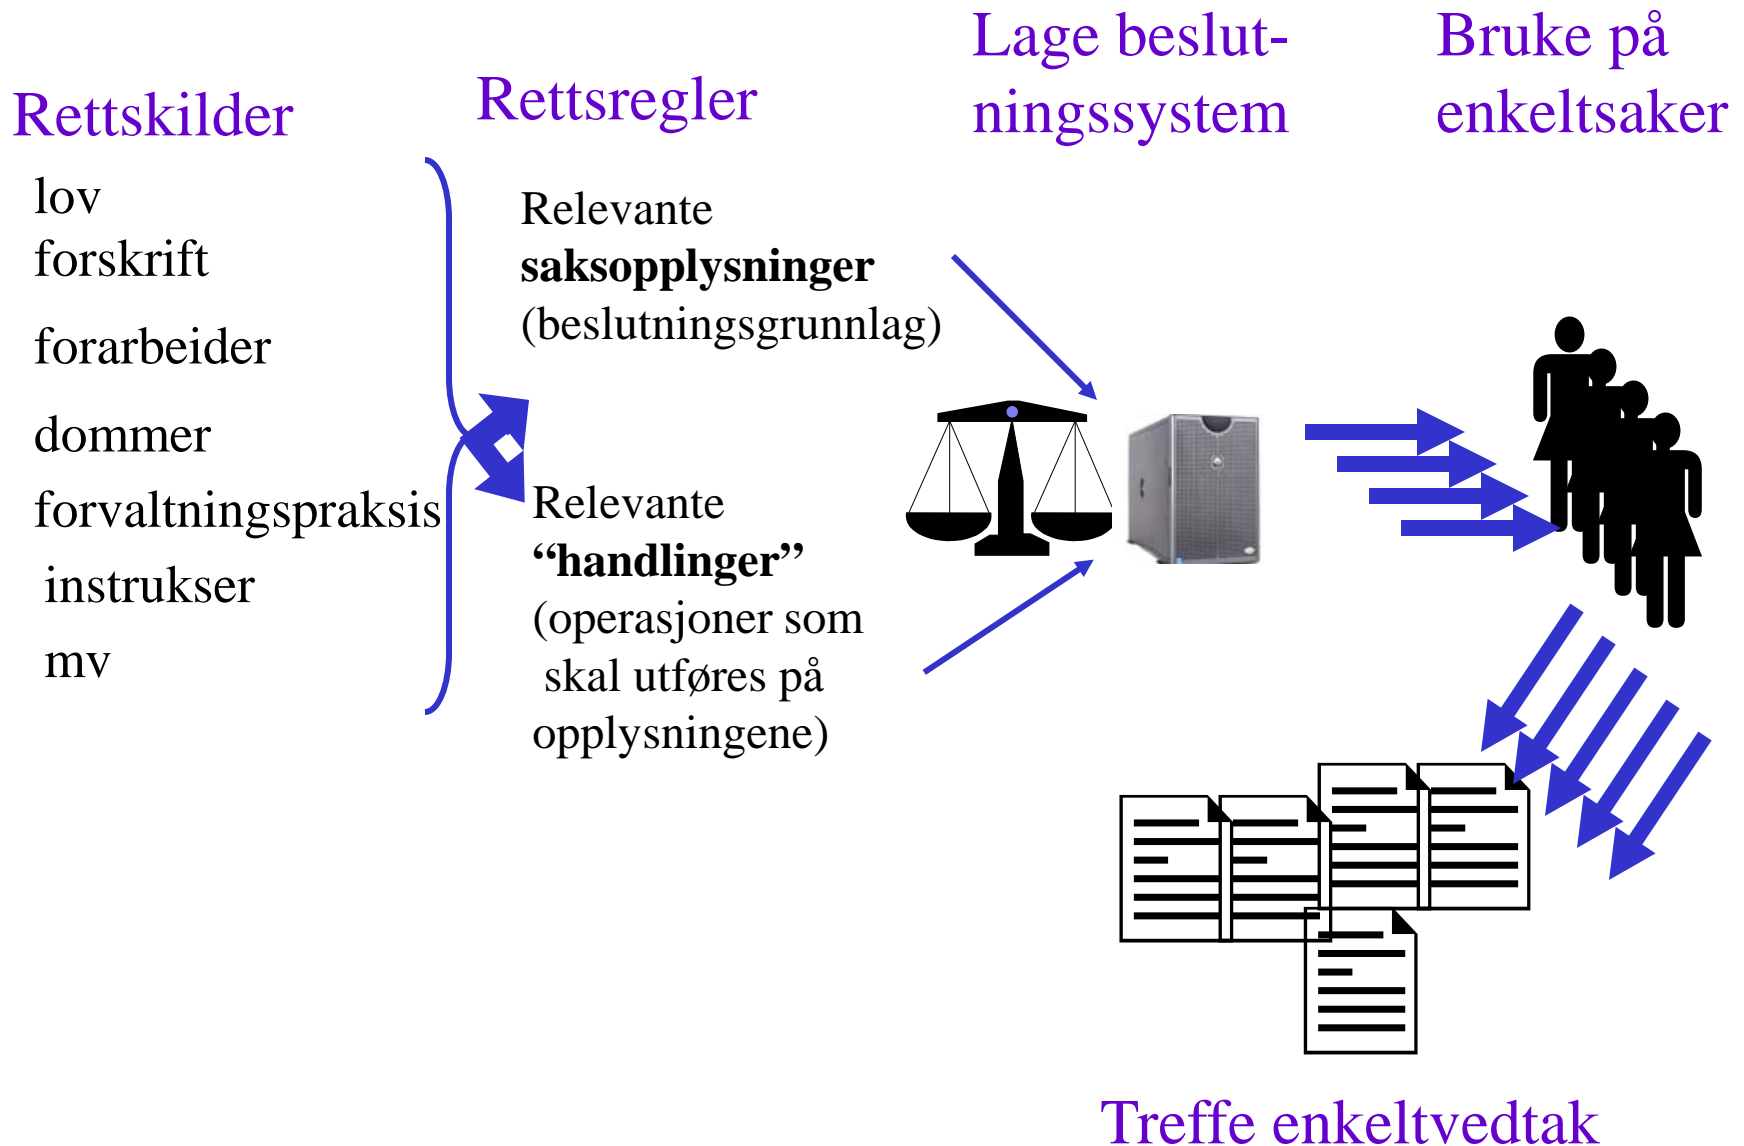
Rettskilder

lov
forskrift
forarbeider
dommer
forvaltningspraksis
instrukser
mv

Rettsregler

Relevante **saksopplysninger** (beslutningsgrunnlag)

Relevante **"handlinger"** (operasjoner som skal utføres på opplysningene)

Lage beslutningssystem

Bruke på enkeltsaker

Treffe enkeltvedtak